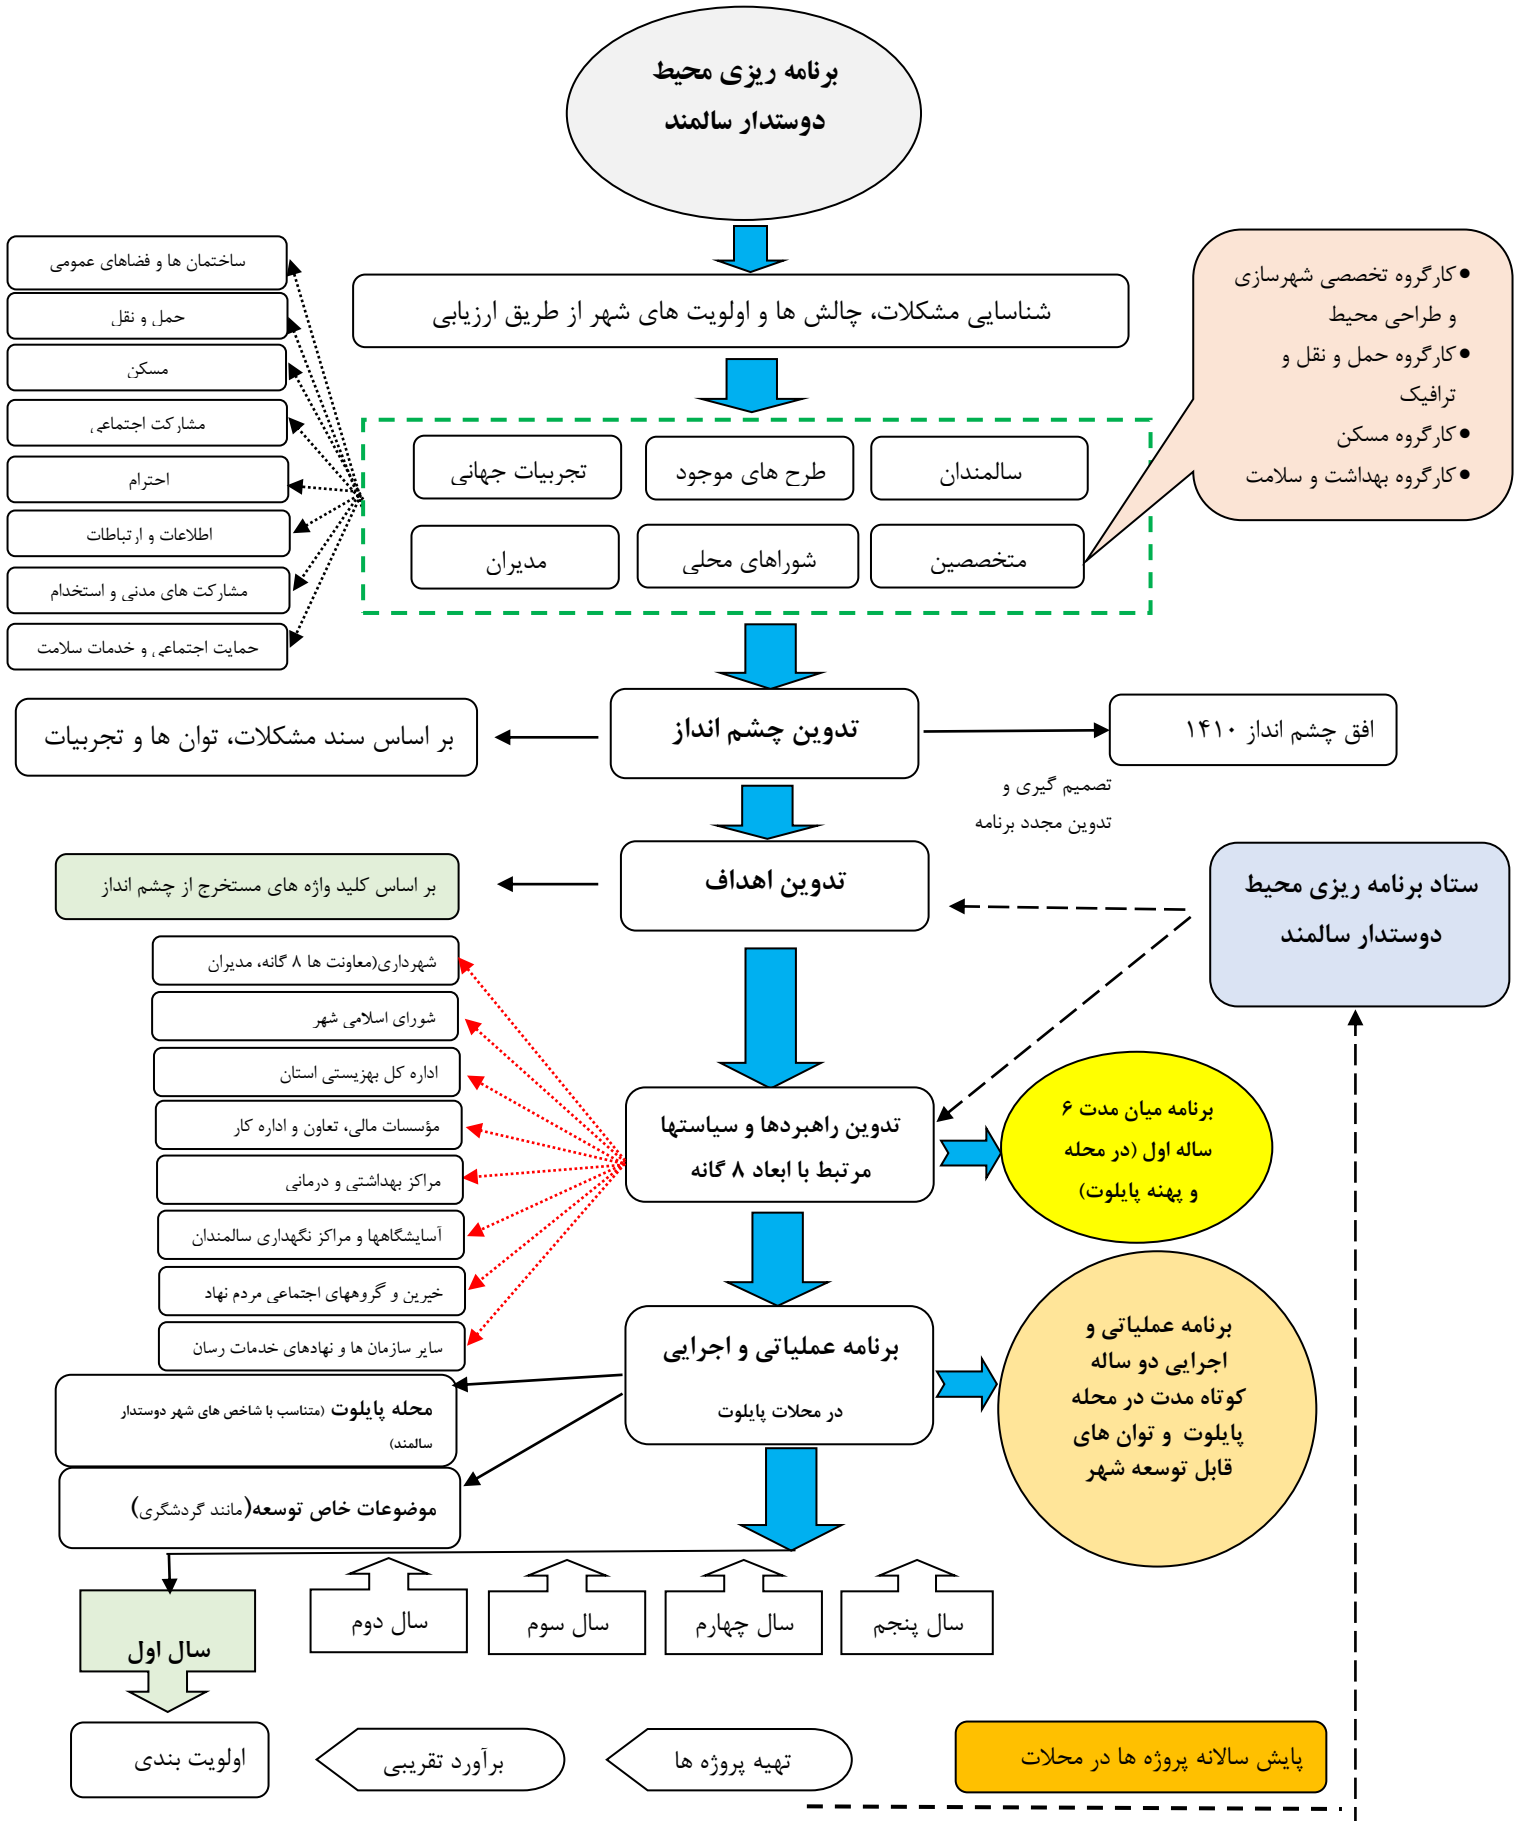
برنامه ریزی محیط دوستدار سالمند

شناسایی مشکلات، چالش ها و اولویت های شهر از طریق ارزیابی

ساختمان ها و فضاهای عمومی
حمل و نقل
مسکن
مشارکت اجتماعی
احترام
اطلاعات و ارتباطات
مشارکت های مدنی و استخدام
حمایت اجتماعی و خدمات سلامت

تجربیات جهانی
طرح های موجود
سالمندان
مدیران
شوراهای محلی
متخصصین

• کارگروه تخصصی شهرسازی و طراحی محیط
• کارگروه حمل و نقل و ترافیک
• کارگروه مسکن
• کارگروه بهداشت و سلامت

تدوین چشم انداز
بر اساس سند مشکلات، توان ها و تجربیات
افق چشم انداز ۱۴۱۰
تصمیم گیری و تدوین مجدد برنامه

تدوین اهداف
بر اساس کلید واژه های مستخرج از چشم انداز
ستاد برنامه ریزی محیط دوستدار سالمند

شهرداری(معاونت ها ۸ گانه، مدیران
شورای اسلامی شهر
اداره کل بهزیستی استان
مؤسسات مالی، تعاون و اداره کار
مراکز بهداشتی و درمانی
آسایشگاهها و مراکز نگهداری سالمندان
خیرین و گروههای اجتماعی مردم نهاد
سایر سازمان ها و نهادهای خدمات رسان

تدوین راهبردها و سیاستها مرتبط با ابعاد ۸ گانه
برنامه میان مدت ۶ ساله اول (در محله و پهنه پایلوت)

برنامه عملیاتی و اجرایی در محلات پایلوت
برنامه عملیاتی و اجرایی دو ساله کوتاه مدت در محله پایلوت و توان های قابل توسعه شهر

محله پایلوت (متناسب با شاخص های شهر دوستدار سالمند)
موضوعات خاص توسعه(مانند گردشگری)

سال اول
سال دوم
سال سوم
سال چهارم
سال پنجم

اولویت بندی
برآورد تقریبی
تهیه پروژه ها
پایش سالانه پروژه ها در محلات